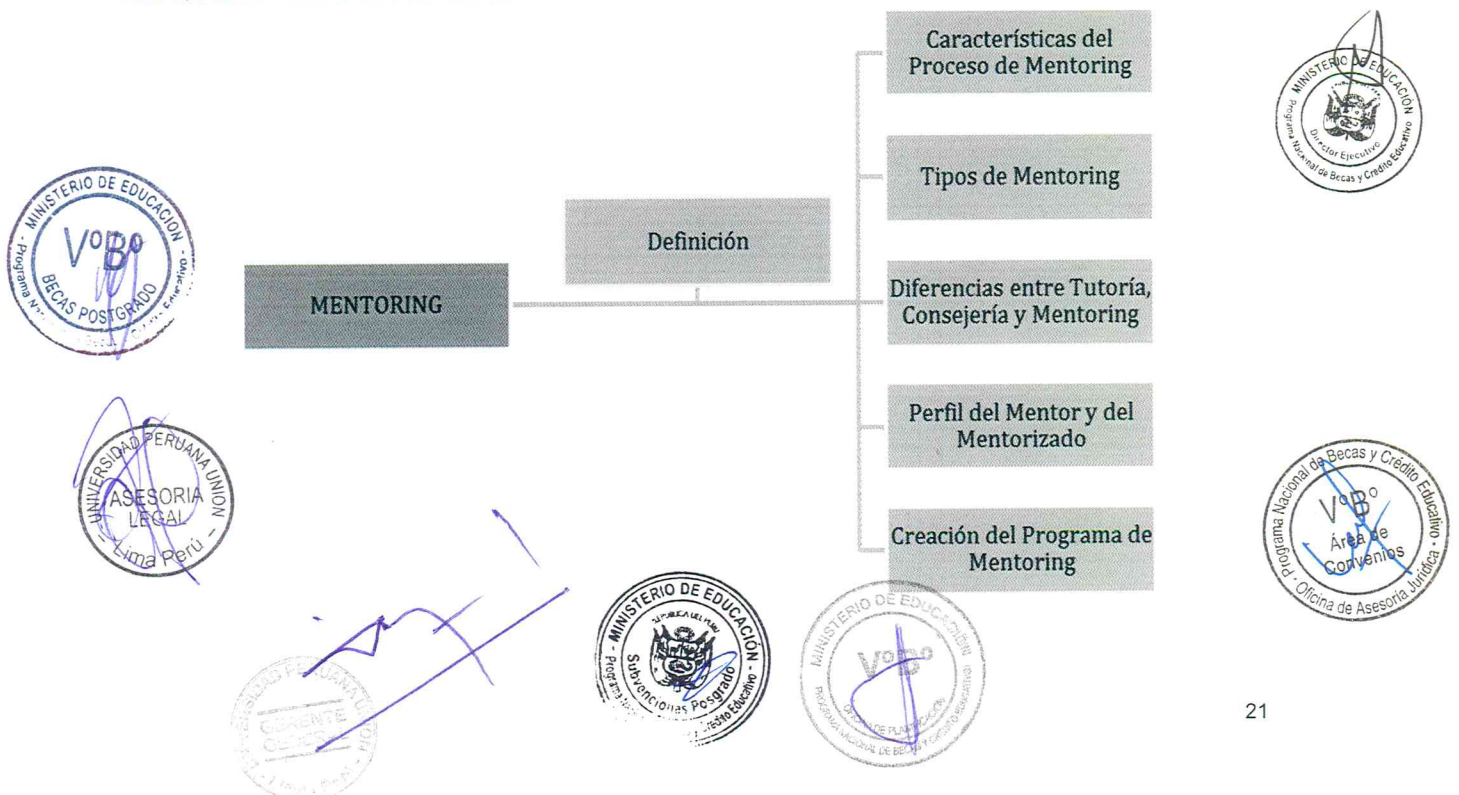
MENTORING

Definición

Características del Proceso de Mentoring

Tipos de Mentoring

Diferencias entre Tutoría, Consejería y Mentoring

Perfil del Mentor y del Mentorizado

Creación del Programa de Mentoring

MINISTERIO DE EDUCACIÓN
Programa Nacional de Becas y Crédito Educativo
Director Ejecutivo

MINISTERIO DE EDUCACIÓN
VºBº
BECAS POSTGRADO
Programa Nacional de Becas y Crédito Educativo

UNIVERSIDAD PERUANA UNION
ASESORIA LEGAL
Lima Perú

Programa Nacional de Becas y Crédito Educativo
VºBº
Área de Convenios
Oficina de Asesoría Jurídica

UNIVERSIDAD PERUANA UNION
GERENTE GENERAL
Lima Perú

MINISTERIO DE EDUCACIÓN
REPUBLICA DEL PERU
Subvenciones Posgrado
Programa Nacional de Becas y Crédito Educativo

MINISTERIO DE EDUCACIÓN
VºBº
OFICINA DE PLANIFICACIÓN
PROGRAMA NACIONAL DE BECAS Y CRÉDITO EDUCATIVO

21